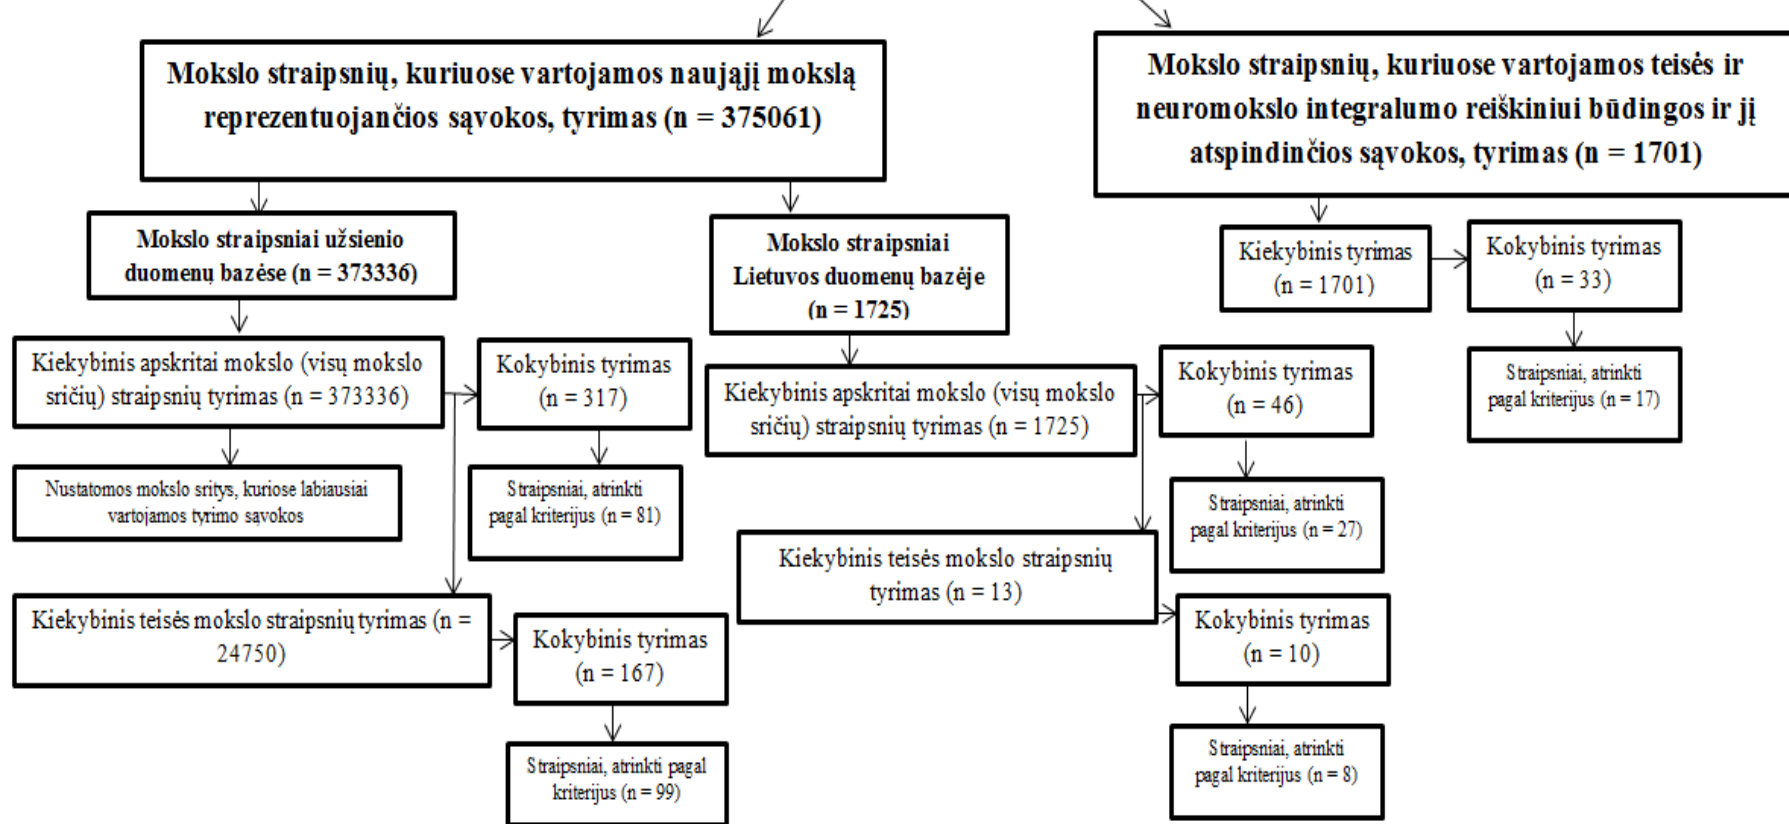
Mokslo straipsnių, kuriuose vartojamos naująjį mokslą reprezentuojančios sąvokos, tyrimas (n = 375061)

Mokslo straipsniai užsienio duomenų bazėse (n = 373336)

Kiekybinis apskritai mokslo (visų mokslo sričių) straipsnių tyrimas (n = 373336)

Nustatomos mokslo sritys, kuriose labiausiai vartojamos tyrimo sąvokos

Kokybinis tyrimas (n = 317)

Straipsniai, atrinkti pagal kriterijus (n = 81)

Kiekybinis teisės mokslo straipsnių tyrimas (n = 24750)

Kokybinis tyrimas (n = 167)

Straipsniai, atrinkti pagal kriterijus (n = 99)

Mokslo straipsniai Lietuvos duomenų bazėje (n = 1725)

Kiekybinis apskritai mokslo (visų mokslo sričių) straipsnių tyrimas (n = 1725)

Kokybinis tyrimas (n = 46)

Straipsniai, atrinkti pagal kriterijus (n = 27)

Kiekybinis teisės mokslo straipsnių tyrimas (n = 13)

Kokybinis tyrimas (n = 10)

Straipsniai, atrinkti pagal kriterijus (n = 8)

Mokslo straipsnių, kuriuose vartojamos teisės ir neuromokslo integralumo reiškiniui būdingos ir jį atspindinčios sąvokos, tyrimas (n = 1701)

Kiekybinis tyrimas (n = 1701)

Kokybinis tyrimas (n = 33)

Straipsniai, atrinkti pagal kriterijus (n = 17)